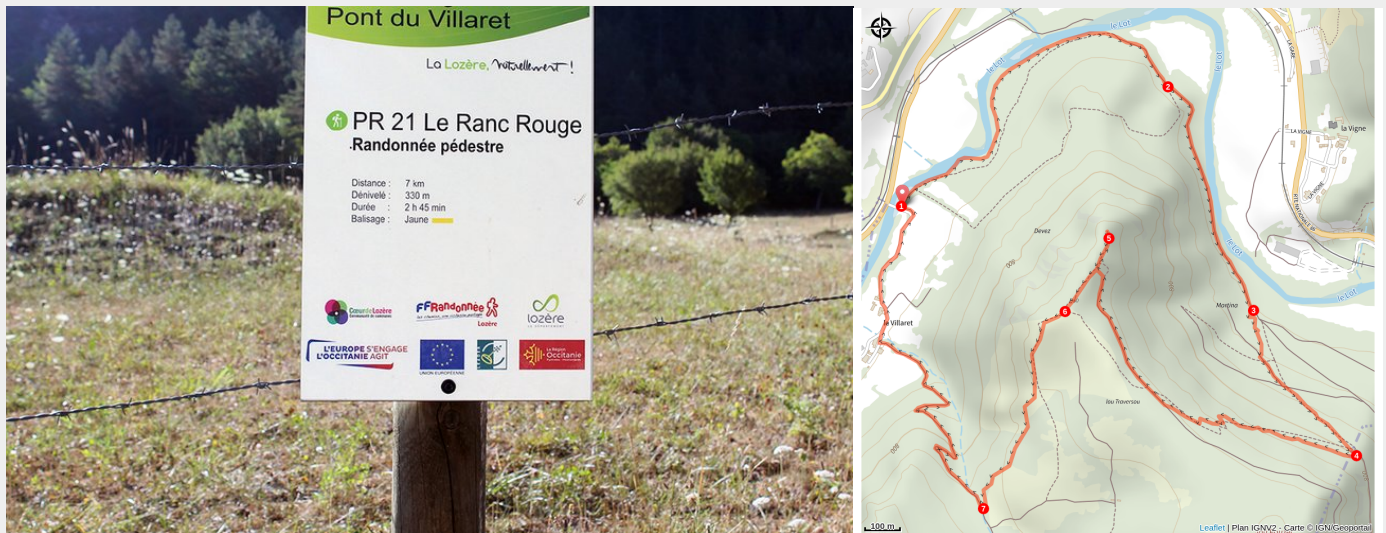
Pont du Villaret

La Lozère, naturellement !

PR 21 Le Ranc Rouge
Randonnée pédestre

Distance : 7 km
Dénivelé : 330 m
Durée : 2 h 45 min
Balisage : Jaune

Cœur de Lozère
FFRandonnée Lozère
Lozère
L'EUROPE S'ENGAGE L'OCCITANIE AGIT
UNION EUROPÉENNE
La Région Occitanie

le Lot
le Lot
le Lot
le Lot
La Vigne
la Vigne
2
1
5
6
3
4
7
Devez
Montino
le Villaret
las Traversou
100 m
Leaflet | Plan IGNV2 - Carte © IGN/Geoportail